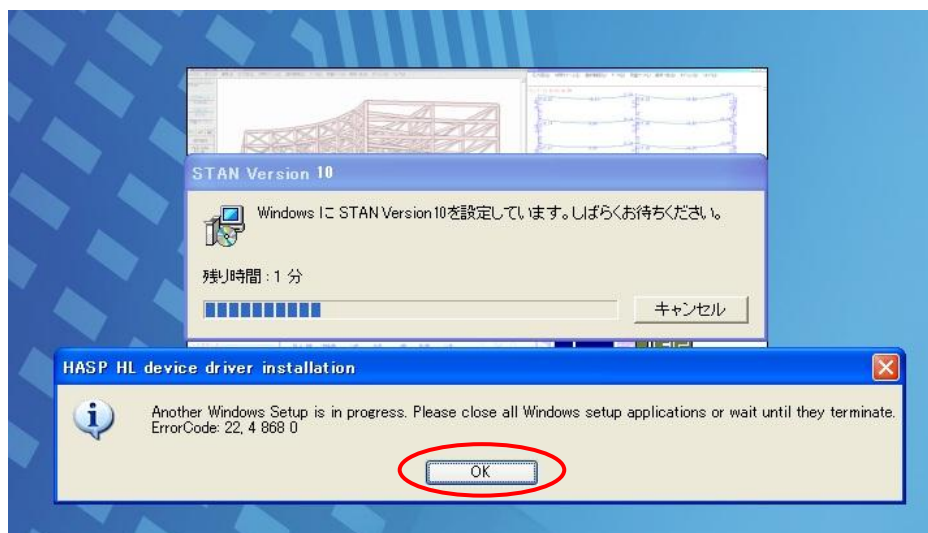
STAN Version 10

Windows に STAN Version10を設定しています。しばらくお待ちください。

残り時間 : 1 分

キャンセル

HASP HL device driver installation

Another Windows Setup is in progress. Please close all Windows setup applications or wait until they terminate.
ErrorCode: 22, 4 868 0

OK